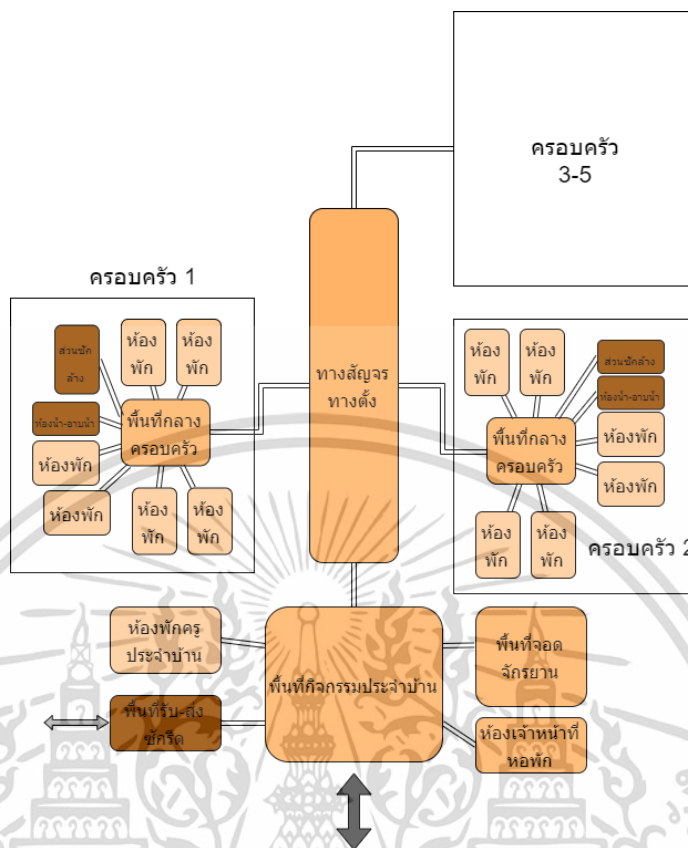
ครอบครัว 3-5

ครอบครัว 1

ส่วนซัก ล้าง

ห้อง พัก

ห้อง พัก

ห้องน้ำ-อาบน้ำ

พื้นที่กลาง ครอบครัว

ห้องพัก

ห้องพัก

ห้อง พัก

ห้อง พัก

ทางสัญจร ทางตั้ง

ห้อง พัก

ห้อง พัก

ส่วนซักล้าง

ห้องน้ำ-อาบน้ำ

พื้นที่กลาง ครอบครัว

ห้องพัก

ห้องพัก

ห้อง พัก

ห้อง พัก

ครอบครัว 2

ห้องพักครู ประจำบ้าน

พื้นที่กิจกรรมประจำบ้าน

พื้นที่จอด จักรยาน

พื้นที่รับ-ส่ง ชักรีด

ห้องเจ้าหน้าที่ หอพัก